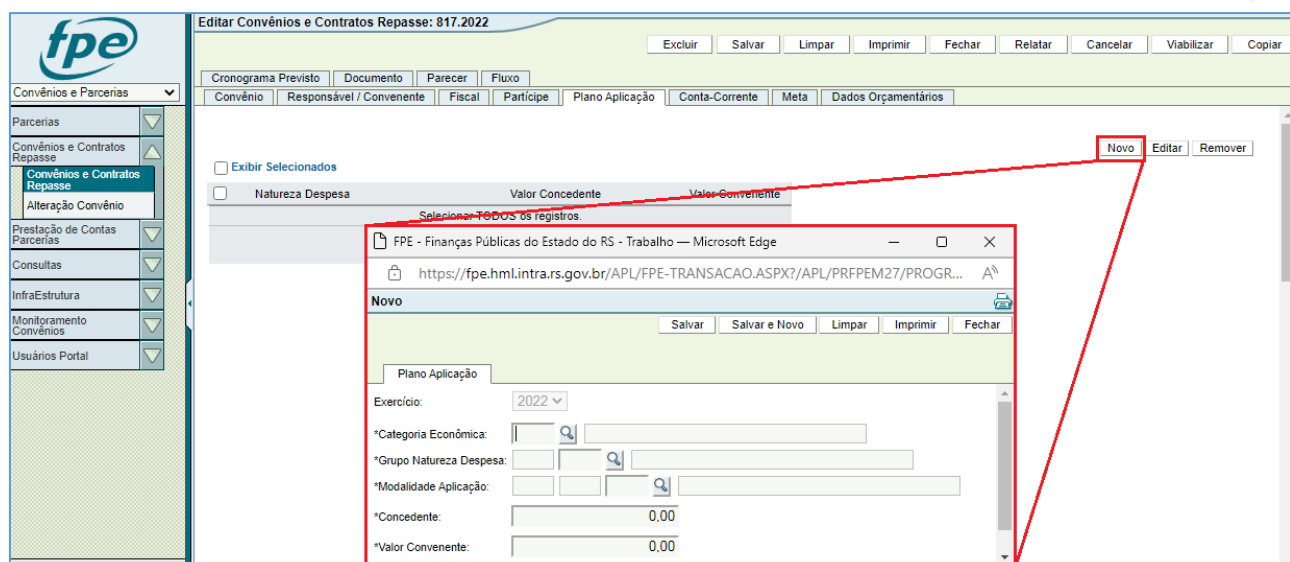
fpe

Convênios e Parcerias

Parcerias
Convênios e Contratos Repasse
Convênios e Contratos Repasse
Alteração Convênio
Prestação de Contas Parcerias
Consultas
InfraEstrutura
Monitoramento Convênios
Usuários Portal

Editar Convênios e Contratos Repasse: 817.2022

Excluir | Salvar | Limpar | Imprimir | Fechar | Relatar | Cancelar | Viabilizar | Copiar

Cronograma Previsto | Documento | Parecer | Fluxo
Convênio | Responsável / Convenente | Fiscal | Partícipe | Plano Aplicação | Conta-Corrente | Meta | Dados Orçamentários

Novo | Editar | Remover

Exibir Selecionados

| | Natureza Despesa | Valor Concedente | Valor Convenente |
|---|---|---|---|
| Selecionar TODOS os registros. | | | |

FPE - Finanças Públicas do Estado do RS - Trabalho — Microsoft Edge

https://fpe.hml.intra.rs.gov.br/APL/FPE-TRANSACAO.ASPX?/APL/PRFPEM27/PROGR...

Novo

Salvar | Salvar e Novo | Limpar | Imprimir | Fechar

Plano Aplicação

Exercício: 2022

*Categoria Econômica:

*Grupo Natureza Despesa:

*Modalidade Aplicação:

*Concedente: 0,00

*Valor Convenente: 0,00